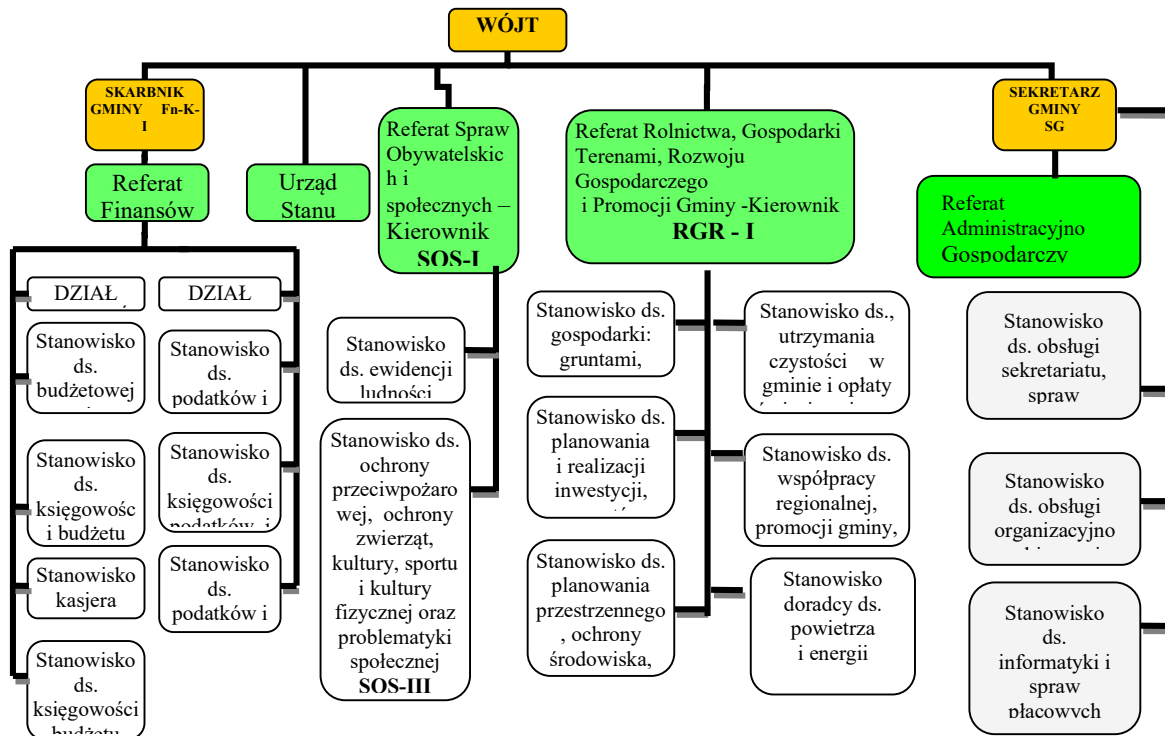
WÓJT

SKARBNIK GMINY Fn-K-I

Referat Finansów

Urząd Stanu

Referat Spraw Obywatelskich i społecznych – Kierownik SOS-I

Referat Rolnictwa, Gospodarki Terenami, Rozwoju Gospodarczego i Promocji Gminy -Kierownik RGR - I

SEKRETARZ GMINY SG

Referat Administracyjno Gospodarczy

DZIAŁ

DZIAŁ

Stanowisko ds. budżetowej

Stanowisko ds. podatków i

Stanowisko ds. księgowośc i budżetu

Stanowisko ds. księgowości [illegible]

Stanowisko kasjera

Stanowisko ds. podatków i

Stanowisko ds. księgowości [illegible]

Stanowisko ds. ewidencji ludności

Stanowisko ds. ochrony przeciwpożarowej, ochrony zwierząt, kultury, sportu i kultury fizycznej oraz problematyki społecznej SOS-III

Stanowisko ds. gospodarki: gruntami,

Stanowisko ds. planowania i realizacji inwestycji,

Stanowisko ds. planowania przestrzennego , ochrony środowiska,

Stanowisko ds., utrzymania czystości w gminie i opłaty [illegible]

Stanowisko ds. współpracy regionalnej, promocji gminy,

Stanowisko doradcy ds. powietrza i energii

Stanowisko ds. obsługi sekretariatu, spraw

Stanowisko ds. obsługi organizacyjno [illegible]

Stanowisko ds. informatyki i spraw płacowych